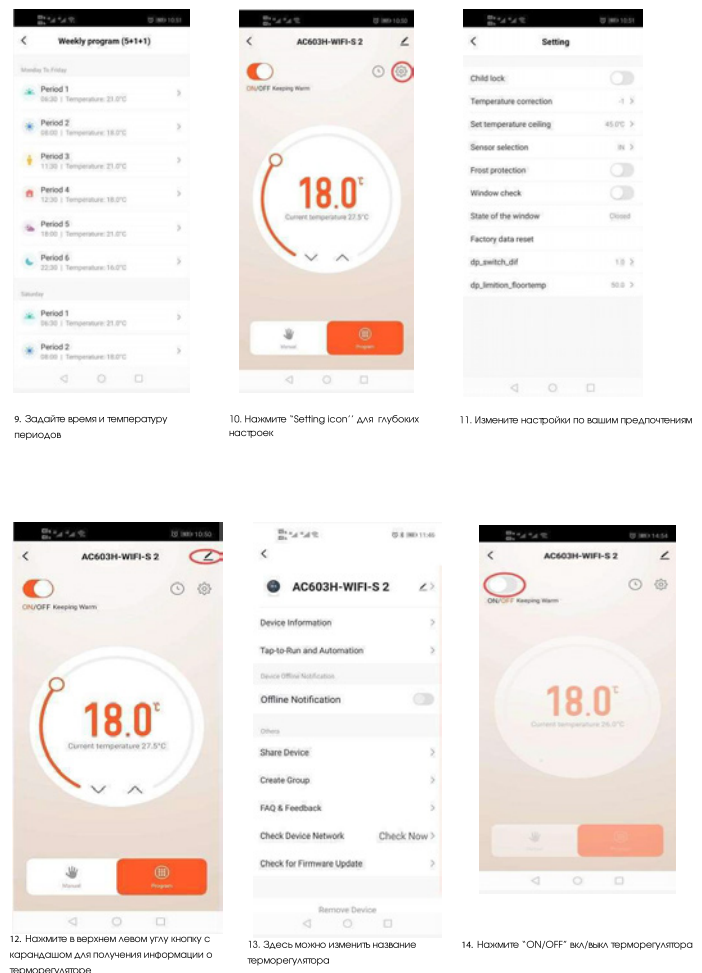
Weekly program (5+1+1)

Monday To Friday

Period 1
06:30 | Temperature: 21.0°C

Period 2
08:00 | Temperature: 18.0°C

Period 3
11:30 | Temperature: 21.0°C

Period 4
12:30 | Temperature: 18.0°C

Period 5
18:00 | Temperature: 21.0°C

Period 6
22:30 | Temperature: 16.0°C

Saturday

Period 1
06:30 | Temperature: 21.0°C

Period 2
08:00 | Temperature: 18.0°C

9. Задайте время и температуру периодов

AC603H-WIFI-S 2

ON/OFF Keeping Warm

18.0°C

Current temperature 27.5°C

Manual

Program

10. Нажмите "Setting icon" для глубоких настроек

Setting

Child lock

Temperature correction -1

Set temperature ceiling 45.0°C

Sensor selection IN

Frost protection

Window check

State of the window Closed

Factory data reset

dp_switch_dif 1.0

dp_limition_floortemp 50.0

11. Измените настройки по вашим предпочтениям

AC603H-WIFI-S 2

ON/OFF Keeping Warm

18.0°C

Current temperature 27.5°C

Manual

Program

12. Нажмите в верхнем левом углу кнопку с карандашом для получения информации о терморегуляторе

AC603H-WIFI-S 2

Device Information

Tap-to-Run and Automation

Device Offline Notification

Offline Notification

Others

Share Device

Create Group

FAQ & Feedback

Check Device Network Check Now

Check for Firmware Update

Remove Device

13. Здесь можно изменить название терморегулятора

AC603H-WIFI-S 2

ON/OFF Keeping Warm

18.0°C

Current temperature 26.0°C

14. Нажмите "ON/OFF" вкл/выкл терморегулятора